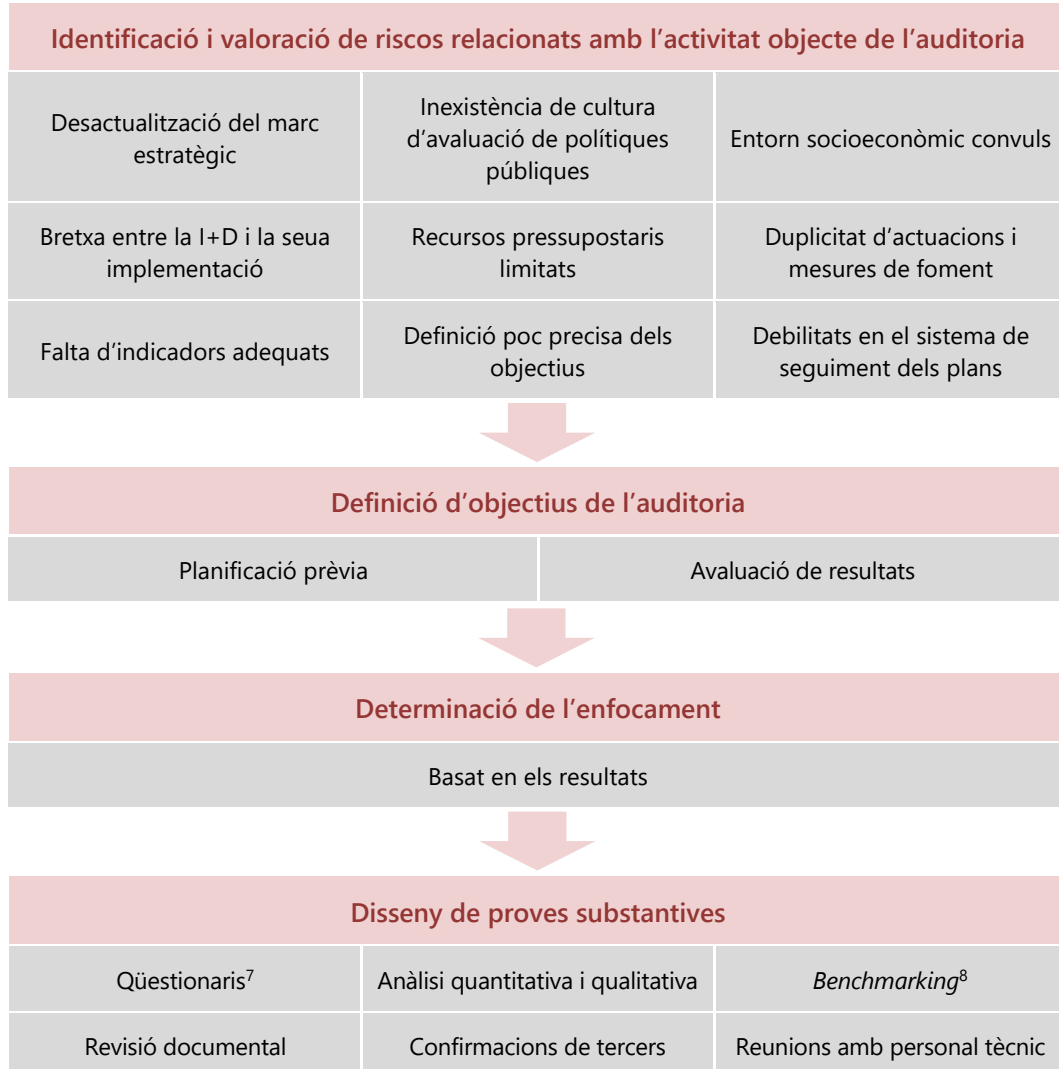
Identificació i valoració de riscos relacionats amb l'activitat objecte de l'auditoria

| Desactualització del marc estratègic | Inexistència de cultura d'avaluació de polítiques públiques | Entorn socioeconòmic convuls |
|---|---|---|
| Bretxa entre la I+D i la seua implementació | Recursos pressupostaris limitats | Duplicitat d'actuacions i mesures de foment |
| Falta d'indicadors adequats | Definició poc precisa dels objectius | Debilitats en el sistema de seguiment dels plans |

Definició d'objectius de l'auditoria

| Planificació prèvia | Avaluació de resultats |
|---|---|

Determinació de l'enfocament

Basat en els resultats

Disseny de proves substantives

| Qüestionaris$^7$ | Anàlisi quantitativa i qualitativa | *Benchmarking*$^8$ |
|---|---|---|
| Revisió documental | Confirmacions de tercers | Reunions amb personal tècnic |